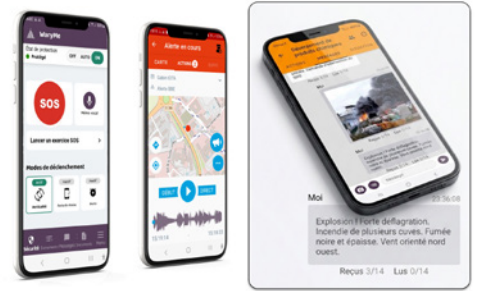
WaryMe

État de protection

Protégé

OFF AUTO ON

SOS

Lancer un exercice SOS

Modes de déclenchement

Alerte en cours

CARTE ACTIONS

Moi 23:36:08

Explosion ! Forte déflagration. Incendie de plusieurs cuves. Fumée noire et épaisse. Vent orienté nord ouest.

Reçus 3/14 Lus 0/14